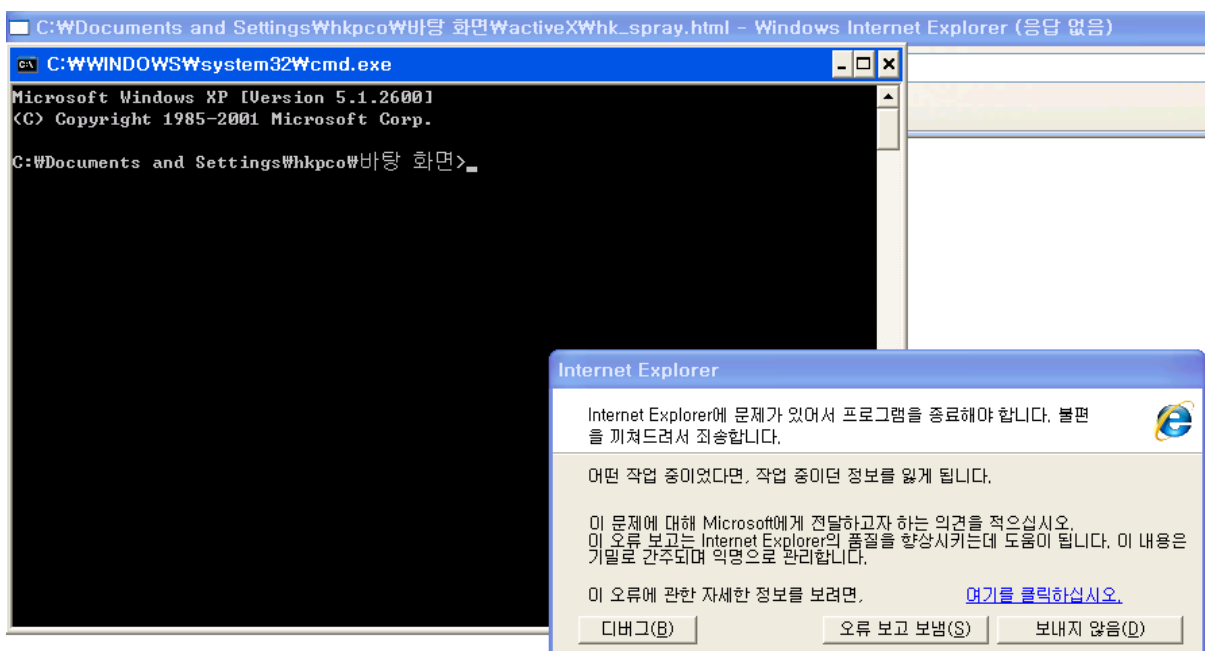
C:₩Documents and Settings₩hkpco₩바탕 화면₩activeX₩hk_spray.html - Windows Internet Explorer (응답 없음)

C:₩WINDOWS₩system32₩cmd.exe

Microsoft Windows XP [Version 5.1.2600]
(C) Copyright 1985-2001 Microsoft Corp.

C:₩Documents and Settings₩hkpco₩바탕 화면>_

Internet Explorer

Internet Explorer에 문제가 있어서 프로그램을 종료해야 합니다. 불편을 끼쳐드려서 죄송합니다.

어떤 작업 중이었다면, 작업 중이던 정보를 잃게 됩니다.

이 문제에 대해 Microsoft에게 전달하고자 하는 의견을 적으십시오.
이 오류 보고는 Internet Explorer의 품질을 향상시키는데 도움이 됩니다. 이 내용은 기밀로 간주되며 익명으로 관리합니다.

이 오류에 관한 자세한 정보를 보려면, 여기를 클릭하십시오.

디버그(B) 오류 보고 보냄(S) 보내지 않음(D)